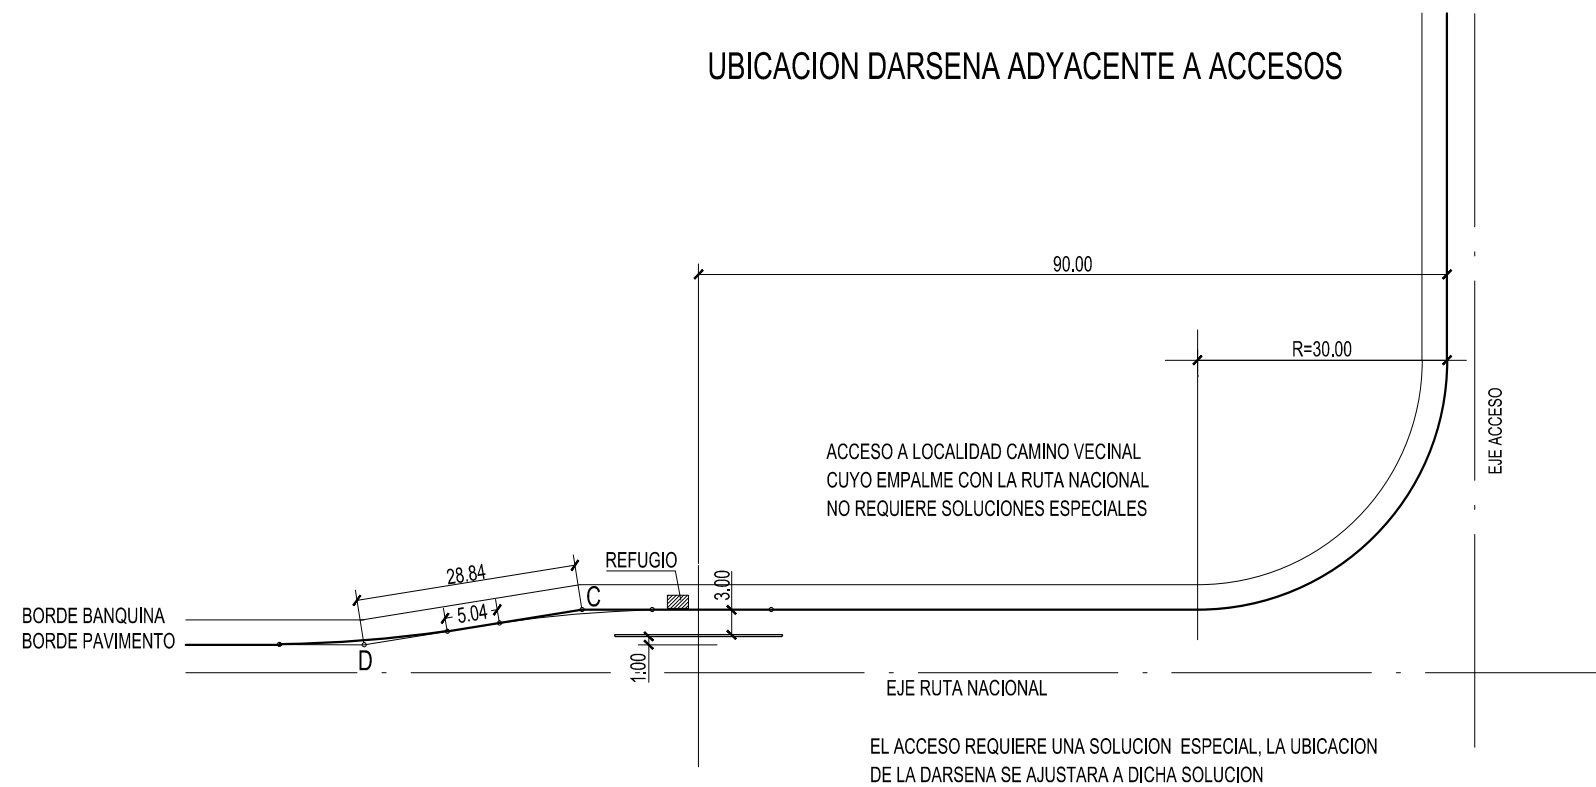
UBICACION DARSENA ADYACENTE A ACCESOS

90.00

R=30.00

EJE ACCESO

ACCESO A LOCALIDAD CAMINO VECINAL CUYO EMPALME CON LA RUTA NACIONAL NO REQUIERE SOLUCIONES ESPECIALES

28.84

REFUGIO

3.00

C

5.04

BORDE BANQUINA

BORDE PAVIMENTO

D

1.00

EJE RUTA NACIONAL

EL ACCESO REQUIERE UNA SOLUCION ESPECIAL, LA UBICACION DE LA DARSENA SE AJUSTARA A DICHA SOLUCION